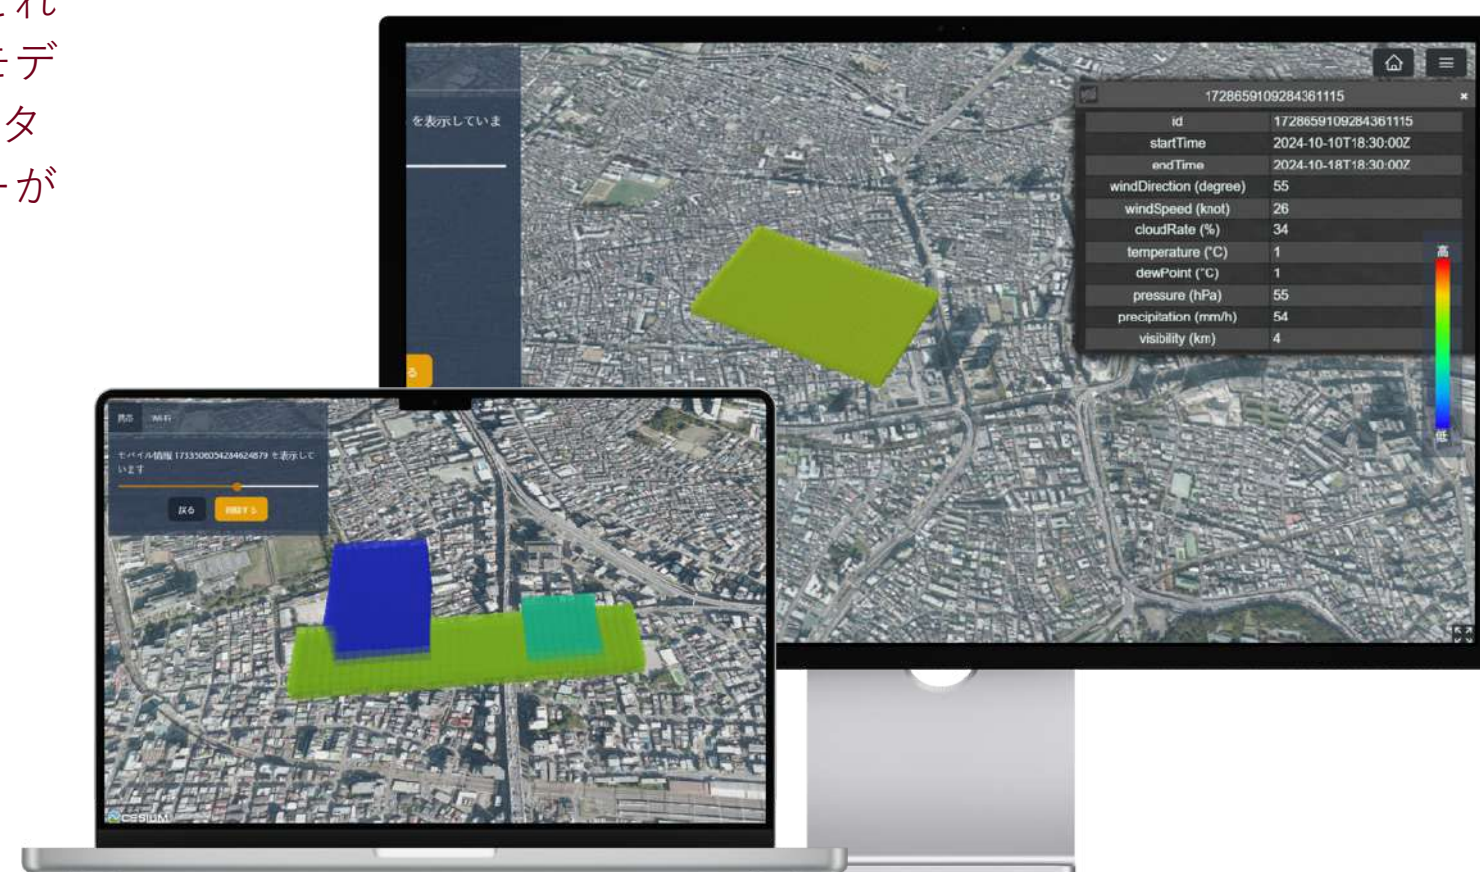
れ
デ
タ
が

を表示していま

る

1728659109284361115

| id | 1728659109284361115 |
|---|---|
| startTime | 2024-10-10T18:30:00Z |
| endTime | 2024-10-18T18:30:00Z |
| windDirection (degree) | 55 |
| windSpeed (knot) | 26 |
| cloudRate (%) | 34 |
| temperature (°C) | 1 |
| dewPoint (°C) | 1 |
| pressure (hPa) | 55 |
| precipitation (mm/h) | 54 |
| visibility (km) | 4 |

高
低

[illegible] Wi-Fi

モバイル情報 1733508054284624879 を表示しています

戻る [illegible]

CESIUM